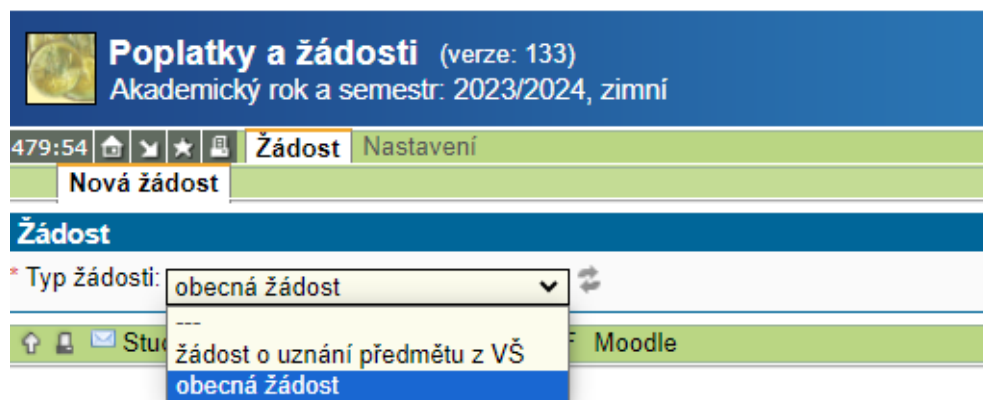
Poplatky a žádosti (verze: 133)
Akademický rok a semestr: 2023/2024, zimní

479:54 Žádost Nastavení

Nová žádost

Žádost

* Typ žádosti: obecná žádost

---
žádost o uznání předmětu z VŠ
obecná žádost

Stu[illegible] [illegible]F Moodle